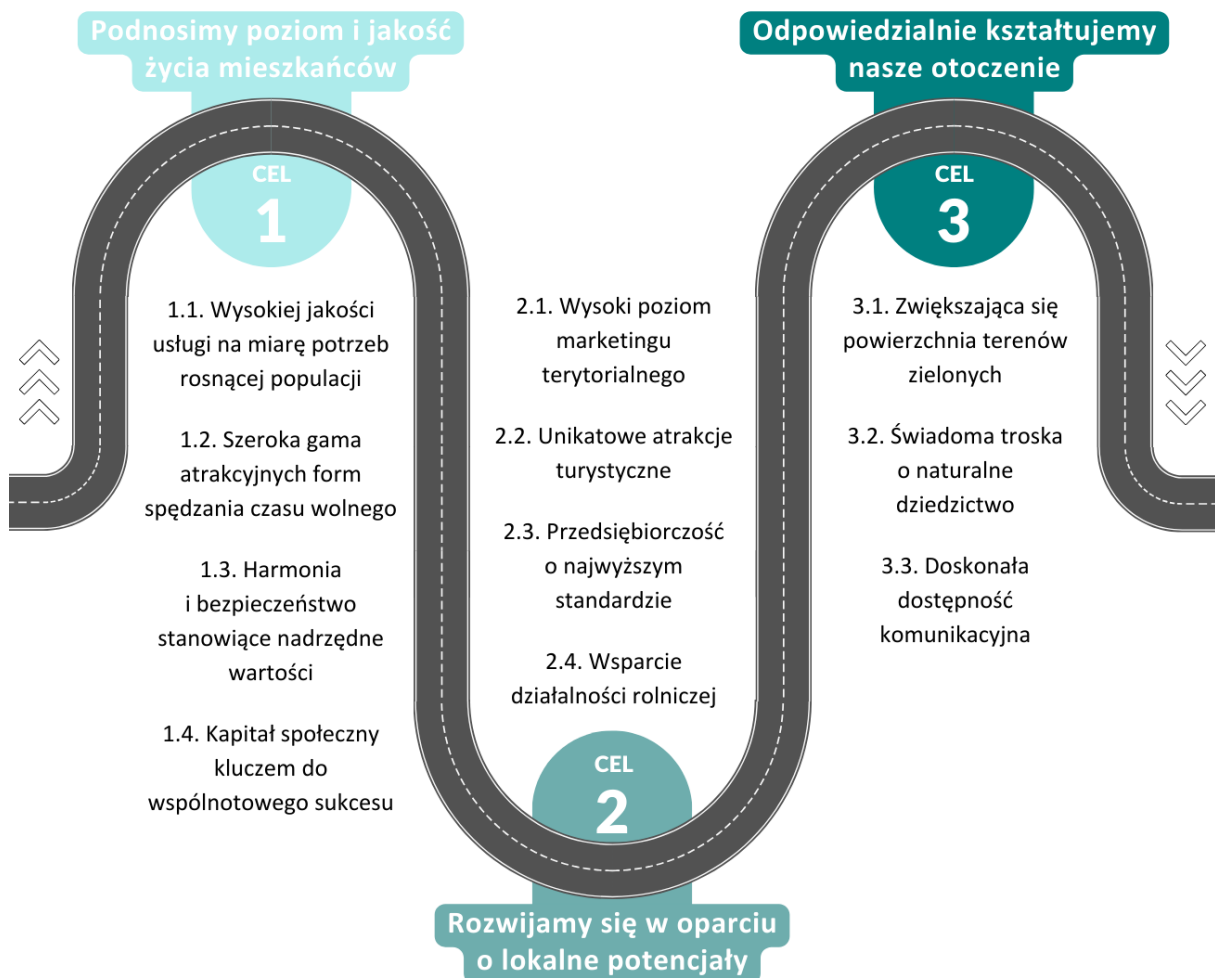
Podnosimy poziom i jakość życia mieszkańców

CEL
1

1.1. Wysokiej jakości usługi na miarę potrzeb rosnącej populacji

1.2. Szeroka gama atrakcyjnych form spędzania czasu wolnego

1.3. Harmonia i bezpieczeństwo stanowiące nadrzędne wartości

1.4. Kapitał społeczny kluczem do wspólnotowego sukcesu

2.1. Wysoki poziom marketingu terytorialnego

2.2. Unikatowe atrakcje turystyczne

2.3. Przedsiębiorczość o najwyższym standardzie

2.4. Wsparcie działalności rolniczej

CEL
2

Rozwijamy się w oparciu o lokalne potencjały

Odpowiedzialnie kształtujemy nasze otoczenie

CEL
3

3.1. Zwiększająca się powierzchnia terenów zielonych

3.2. Świadoma troska o naturalne dziedzictwo

3.3. Doskonała dostępność komunikacyjna